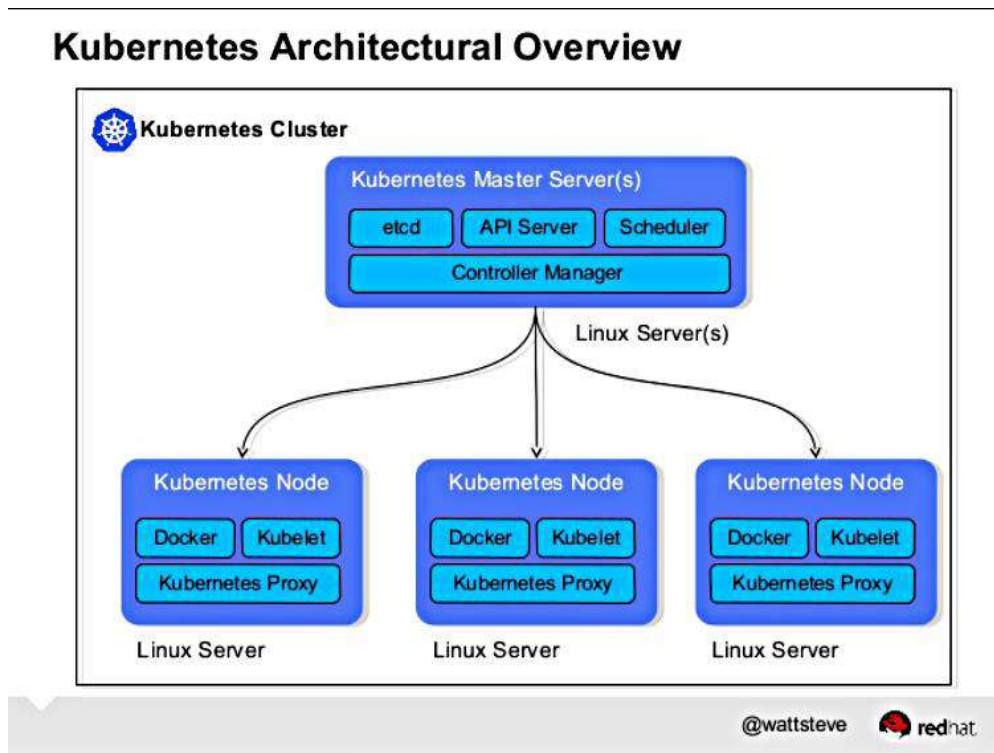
Kubernetes Architectural Overview

Kubernetes Cluster

Kubernetes Master Server(s)

etcd

API Server

Scheduler

Controller Manager

Linux Server(s)

Kubernetes Node

Docker

Kubelet

Kubernetes Proxy

Linux Server

Kubernetes Node

Docker

Kubelet

Kubernetes Proxy

Linux Server

Kubernetes Node

Docker

Kubelet

Kubernetes Proxy

Linux Server

@wattsteve

redhat